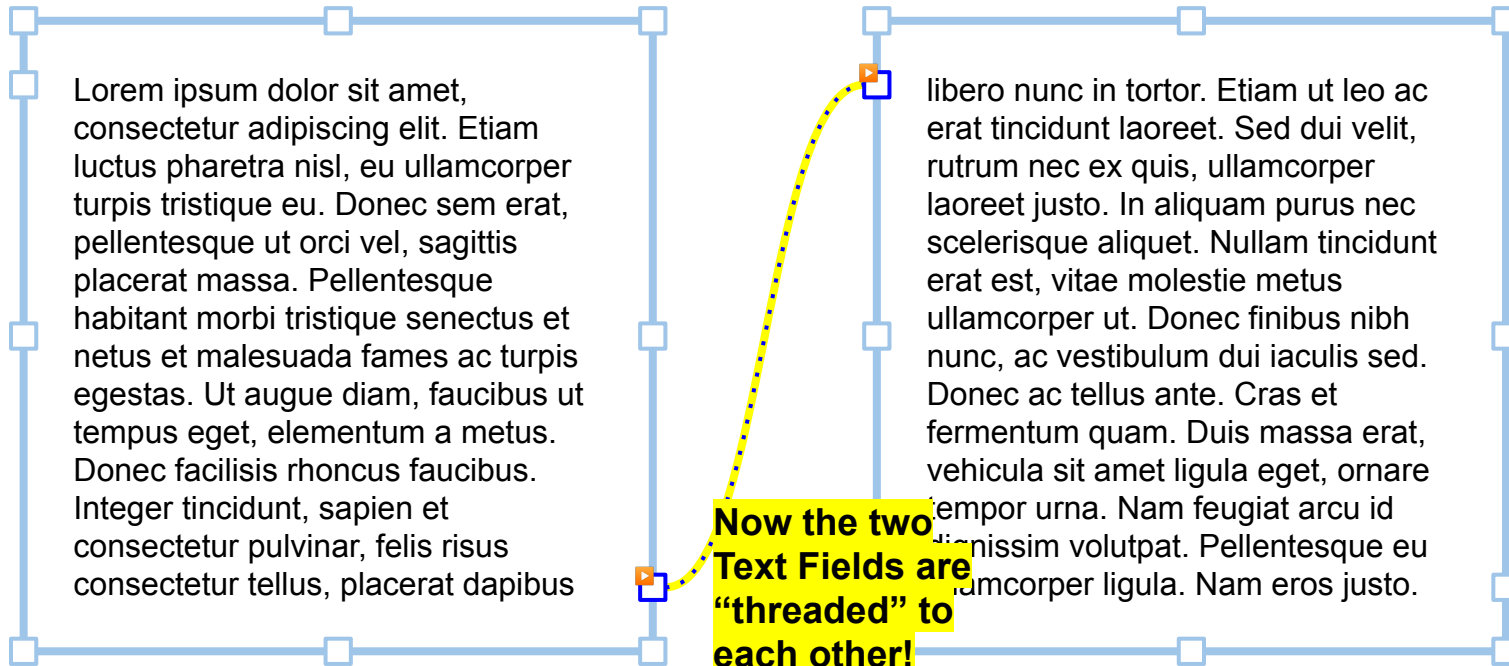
Lorem ipsum dolor sit amet, consectetur adipiscing elit. Etiam luctus pharetra nisl, eu ullamcorper turpis tristique eu. Donec sem erat, pellentesque ut orci vel, sagittis placerat massa. Pellentesque habitant morbi tristique senectus et netus et malesuada fames ac turpis egestas. Ut augue diam, faucibus ut tempus eget, elementum a metus. Donec facilisis rhoncus faucibus. Integer tincidunt, sapien et consectetur pulvinar, felis risus consectetur tellus, placerat dapibus

libero nunc in tortor. Etiam ut leo ac erat tincidunt laoreet. Sed dui velit, rutrum nec ex quis, ullamcorper laoreet justo. In aliquam purus nec scelerisque aliquet. Nullam tincidunt erat est, vitae molestie metus ullamcorper ut. Donec finibus nibh nunc, ac vestibulum dui iaculis sed. Donec ac tellus ante. Cras et fermentum quam. Duis massa erat, vehicula sit amet ligula eget, ornare tempor urna. Nam feugiat arcu id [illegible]gnissim volutpat. Pellentesque eu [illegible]amcorper ligula. Nam eros justo.

Now the two Text Fields are “threaded” to each other!